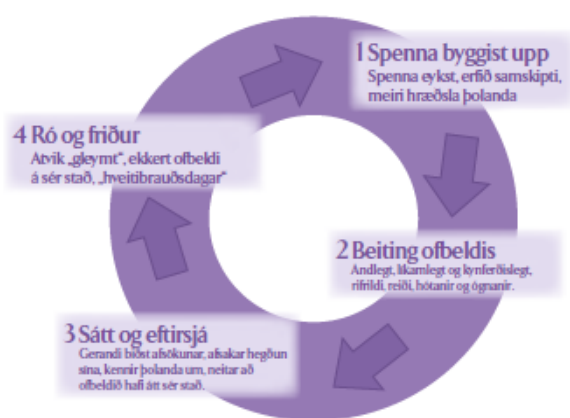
1 Spenna byggist upp
Spenna eykst, erfið samskipti, meiri hræðsla þolanda

2 Beiting ofbeldis
Andlegt, líkamlegt og kynferðislegt, rifrildi, reiði, hótanir og ógnanir.

3 Sátt og eftirsjá
Gerandi biðst afsökunar, afsakar hegðun sína, kennir þolanda um, neitar að ofbeldið hafi átt sér stað.

4 Ró og friður
Atvik „gleymt", ekkert ofbeldi á sér stað, „hveitibrauðsdagar"